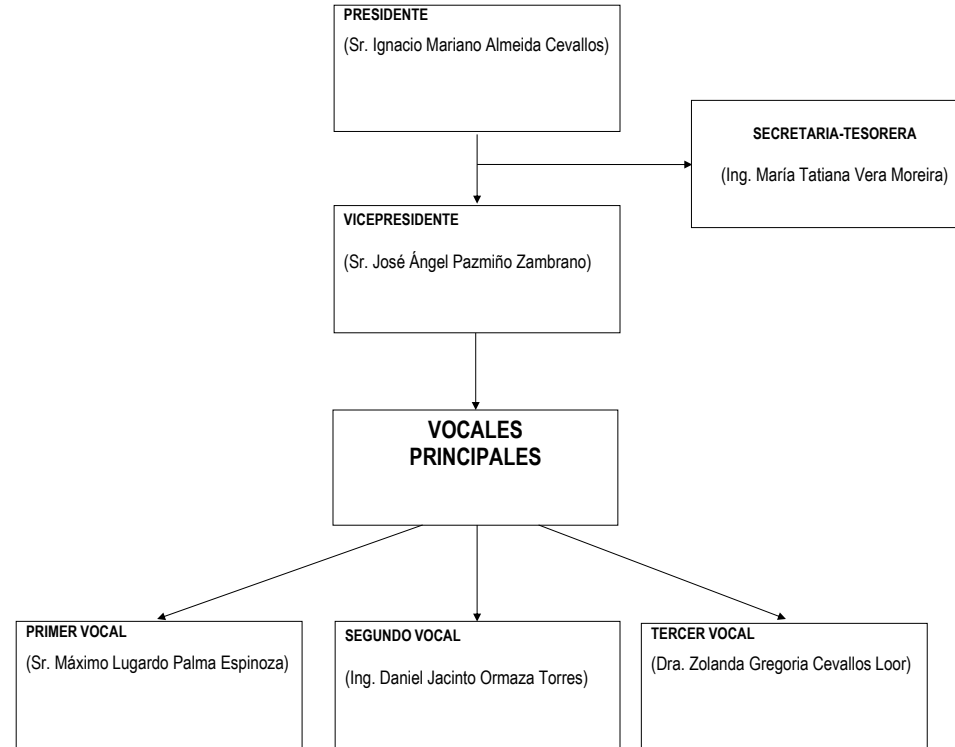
PRESIDENTE
(Sr. Ignacio Mariano Almeida Cevallos)

SECRETARIA-TESORERA
(Ing. María Tatiana Vera Moreira)

VICEPRESIDENTE
(Sr. José Ángel Pazmiño Zambrano)

VOCALES
PRINCIPALES

PRIMER VOCAL
(Sr. Máximo Lugardo Palma Espinoza)

SEGUNDO VOCAL
(Ing. Daniel Jacinto Ormaza Torres)

TERCER VOCAL
(Dra. Zolanda Gregoria Cevallos Loor)